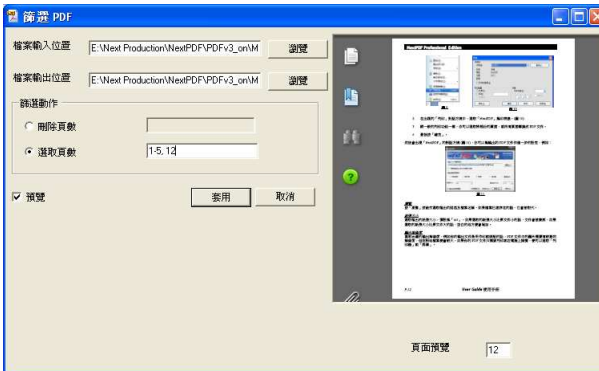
篩選 PDF

檔案輸入位置 E:\Next Production\NextPDF\PDFv3_on\M 瀏覽

檔案輸出位置 E:\Next Production\NextPDF\PDFv3_on\M 瀏覽

篩選動作

刪除頁數

選取頁數 1-5, 12

預覽

套用 取消

NextPDF Professional Edition

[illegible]

User Guide 使用手冊

頁面預覽 12